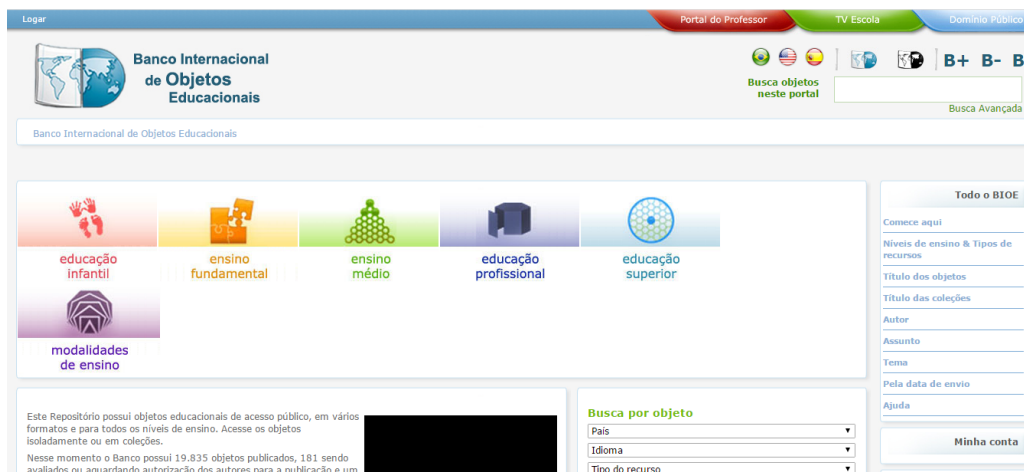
Logar

Portal do Professor

TV Escola

Domínio Público

Banco Internacional de Objetos Educacionais

B+ B- B

Busca objetos neste portal

Busca Avançada

Banco Internacional de Objetos Educacionais

educação infantil

ensino fundamental

ensino médio

educação profissional

educação superior

modalidades de ensino

Todo o BIOE

Comece aqui

Níveis de ensino & Tipos de recursos

Título dos objetos

Título das coleções

Autor

Assunto

Tema

Pela data de envio

Ajuda

Este Repositório possui objetos educacionais de acesso público, em vários formatos e para todos os níveis de ensino. Acesse os objetos isoladamente ou em coleções.

Nesse momento o Banco possui 19.835 objetos publicados, 181 sendo avaliados ou aguardando autorização dos autores para a publicação e um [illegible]

Busca por objeto

País

Idioma

Tipo do recurso

Minha conta